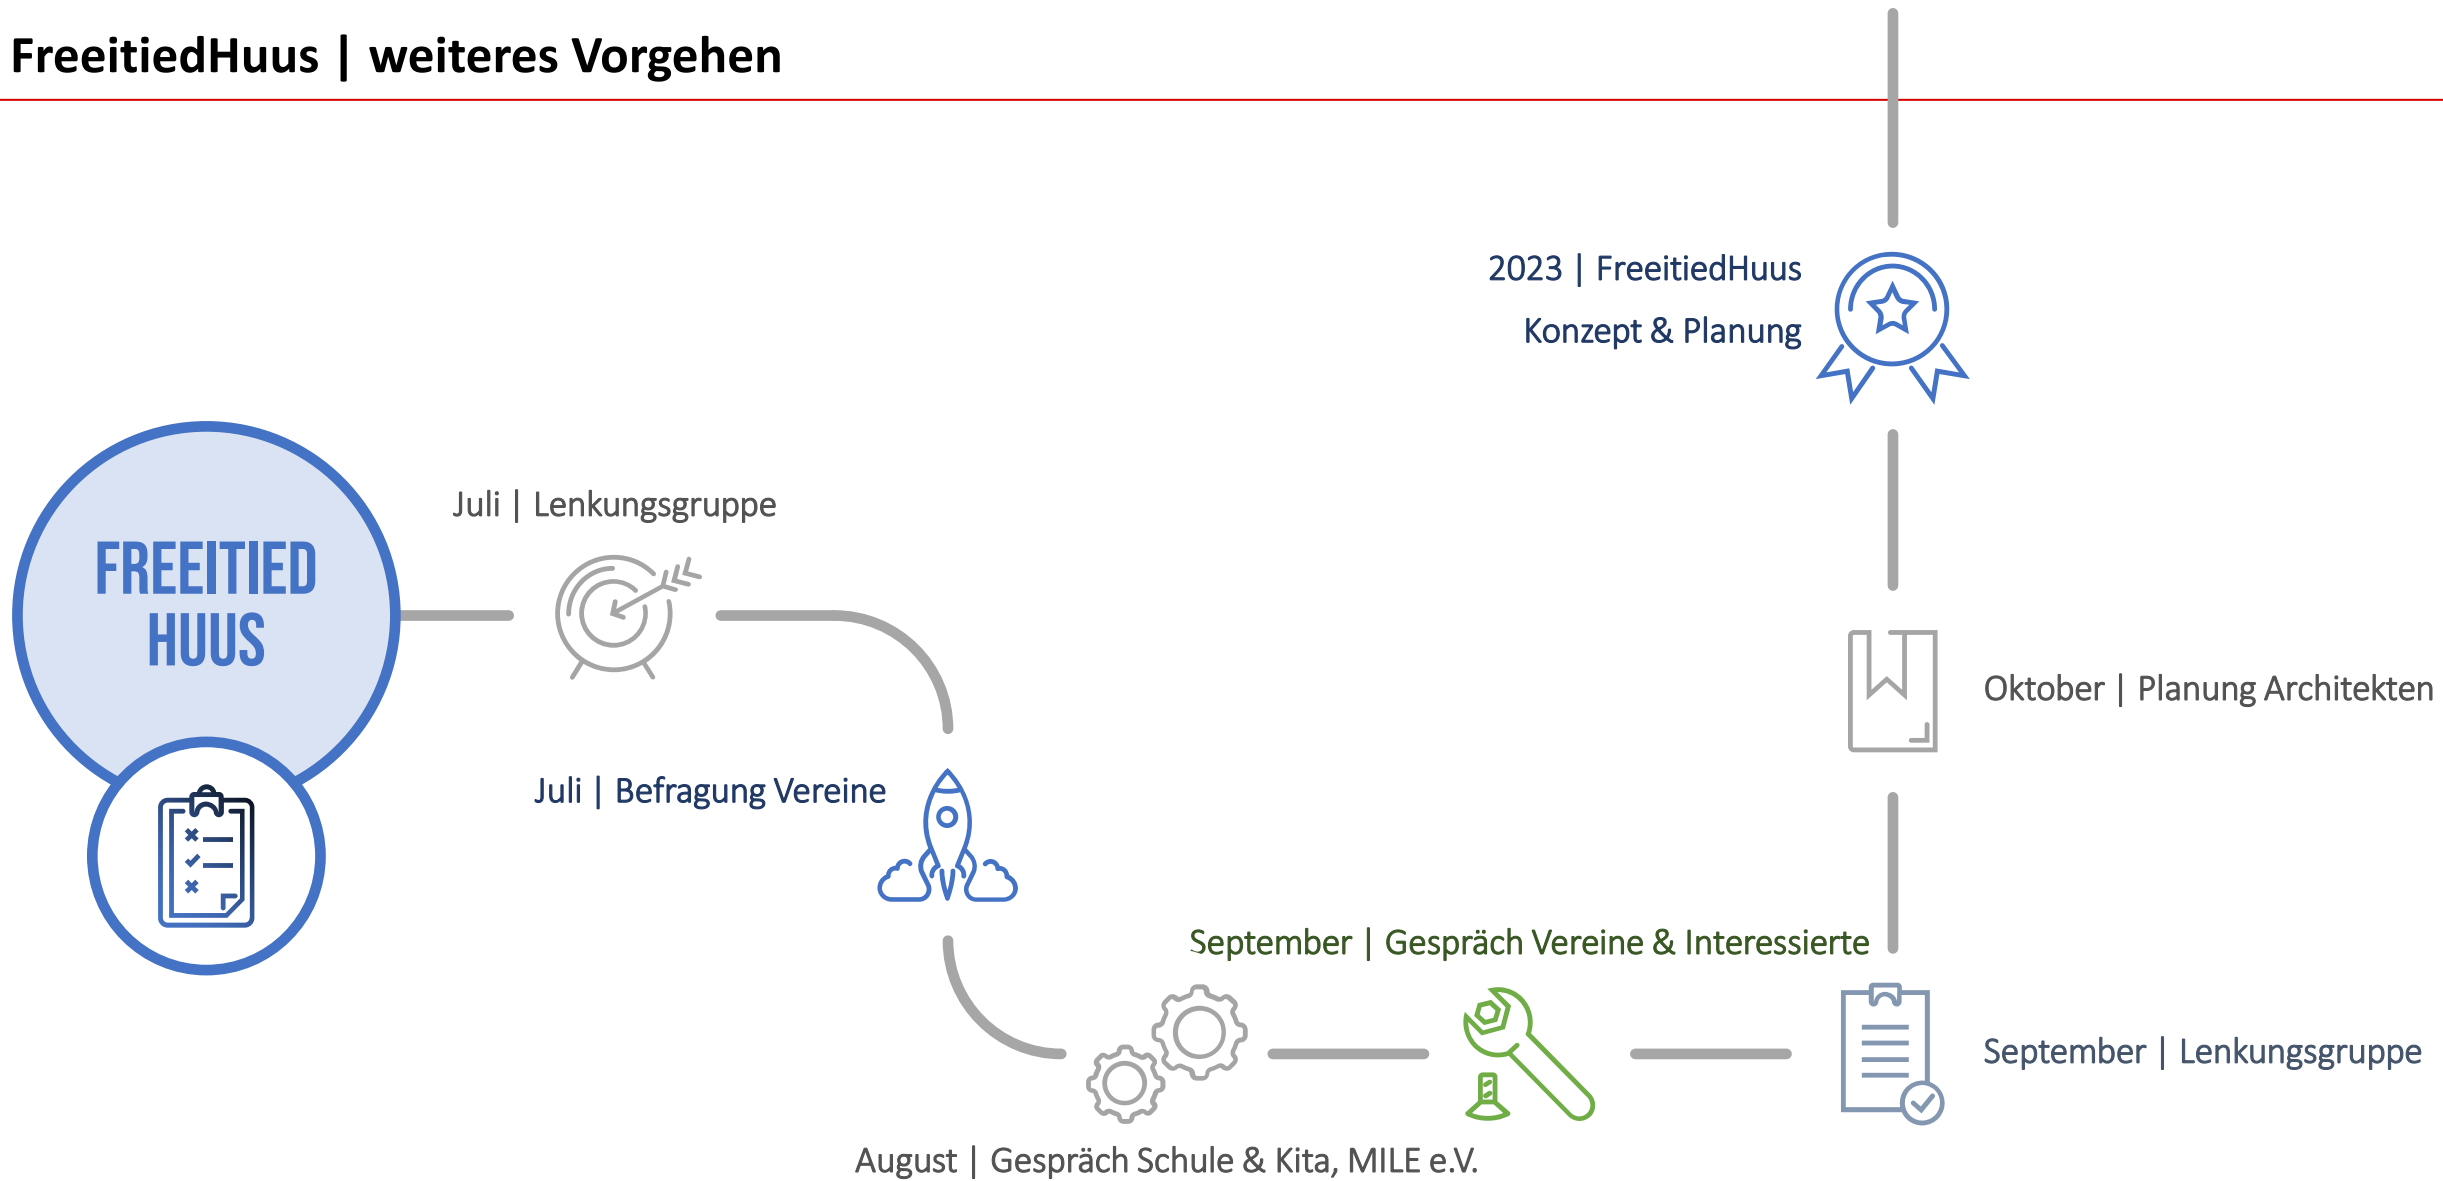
FreeitiedHuus | weiteres Vorgehen

2023 | FreeitiedHuus
Konzept & Planung

FREEITIED
HUUS

Juli | Lenkungsgruppe

Juli | Befragung Vereine

Oktober | Planung Architekten

September | Gespräch Vereine & Interessierte

September | Lenkungsgruppe

August | Gespräch Schule & Kita, MILE e.V.